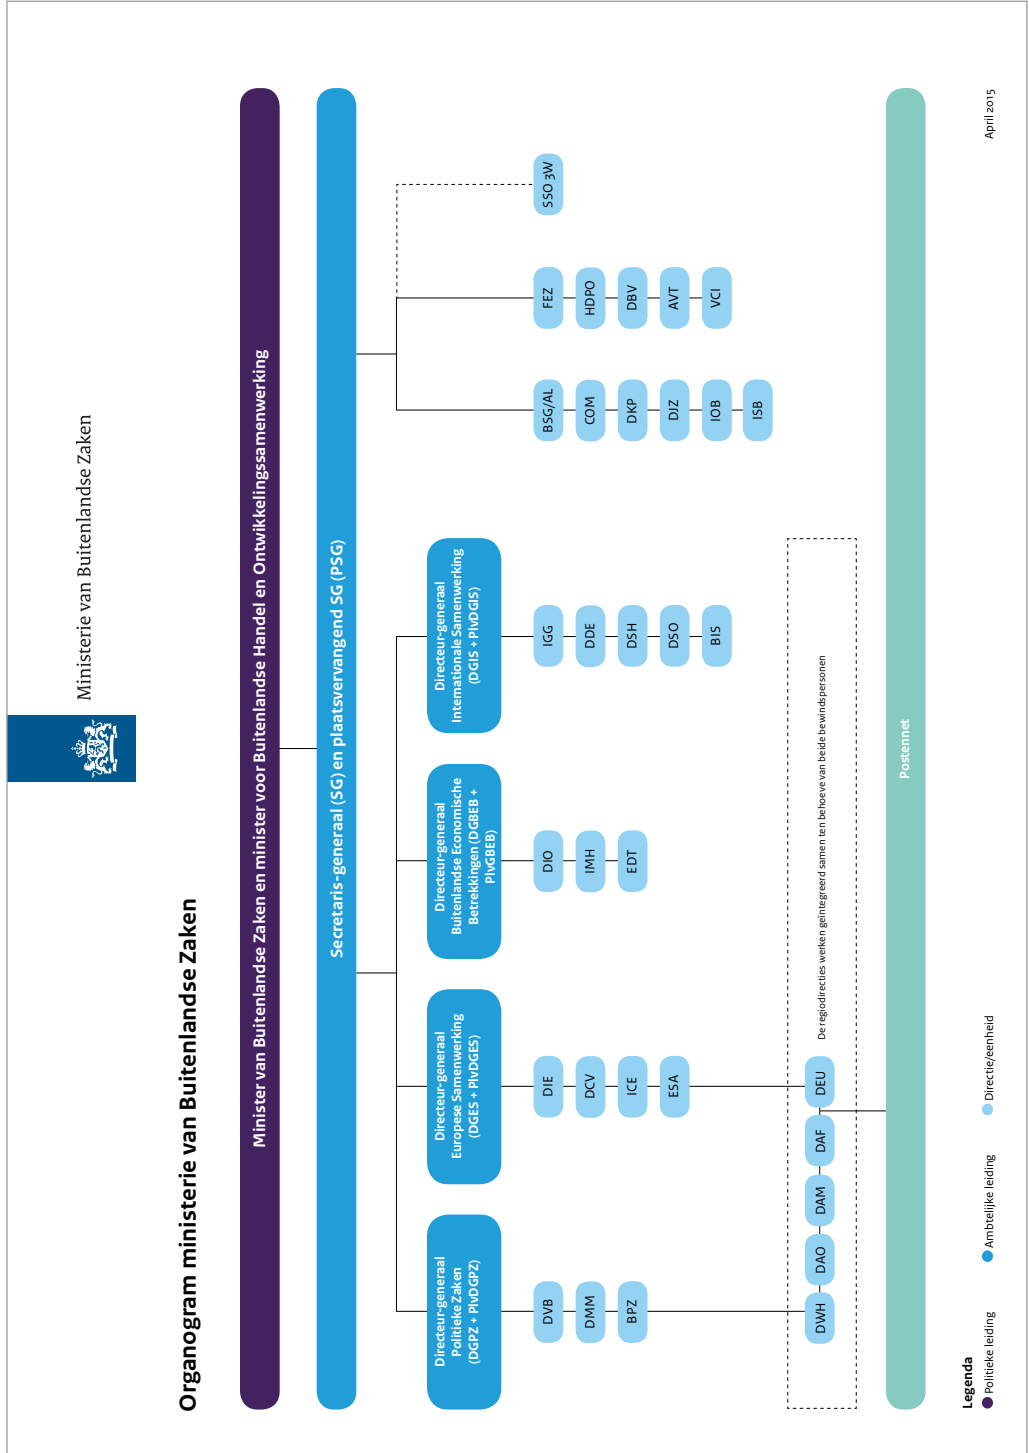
Ministerie van Buitenlandse Zaken

Organogram ministerie van Buitenlandse Zaken

Minister van Buitenlandse Zaken en minister voor Buitenlandse Handel en Ontwikkelingssamenwerking

Secretaris-generaal (SG) en plaatsvervangend SG (PSG)

Directeur-generaal Politieke Zaken (DGPZ + PlvDGPZ)

DVB

DMM

BPZ

Directeur-generaal Europese Samenwerking (DGES + PlvDGES)

DIE

DCV

ICE

ESA

Directeur-generaal Buitenlandse Economische Betrekkingen (DGBEB + PlvDGBEB)

DIO

IMH

EDT

Directeur-generaal Internationale Samenwerking (DGIS + PlvDGIS)

IGG

DDE

DSH

DSO

BIS

BSG/AL

COM

DKP

DJZ

IOB

ISB

FEZ

HDPO

DBV

AVT

VCI

SSO 3W

DWH

DAO

DAM

DAF

DEU

De regiodirecties werken geïntegreerd samen ten behoeve van beide bewindspersonen

Postennet

April 2015

Legenda

Politieke leiding

Ambtelijke leiding

Directie/eenheid